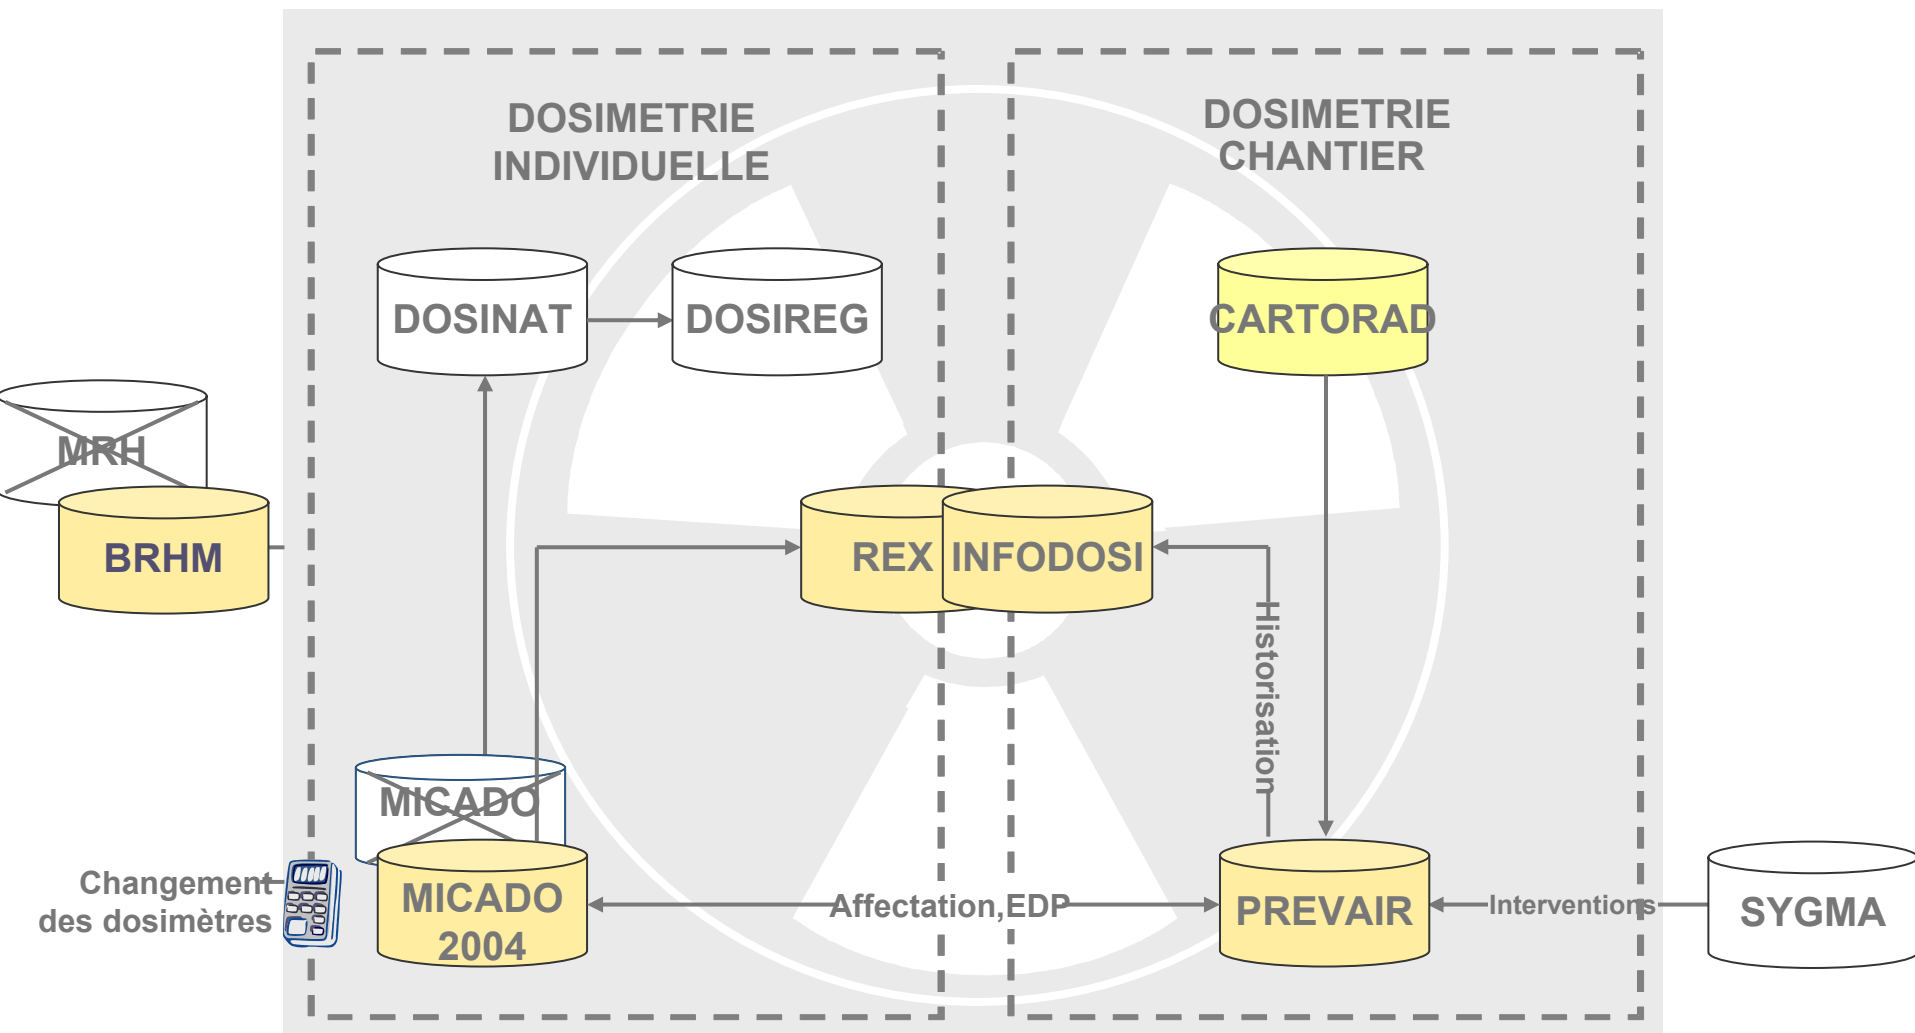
DOSIMETRIE INDIVIDUELLE

DOSIMETRIE CHANTIER

DOSINAT

DOSIREG

CARTORAD

MRH

BRHM

REX

INFODOSI

Historisation

MICADO

Changement des dosimètres

MICADO 2004

Affectation,EDP

PREVAIR

Interventions

SYGMA